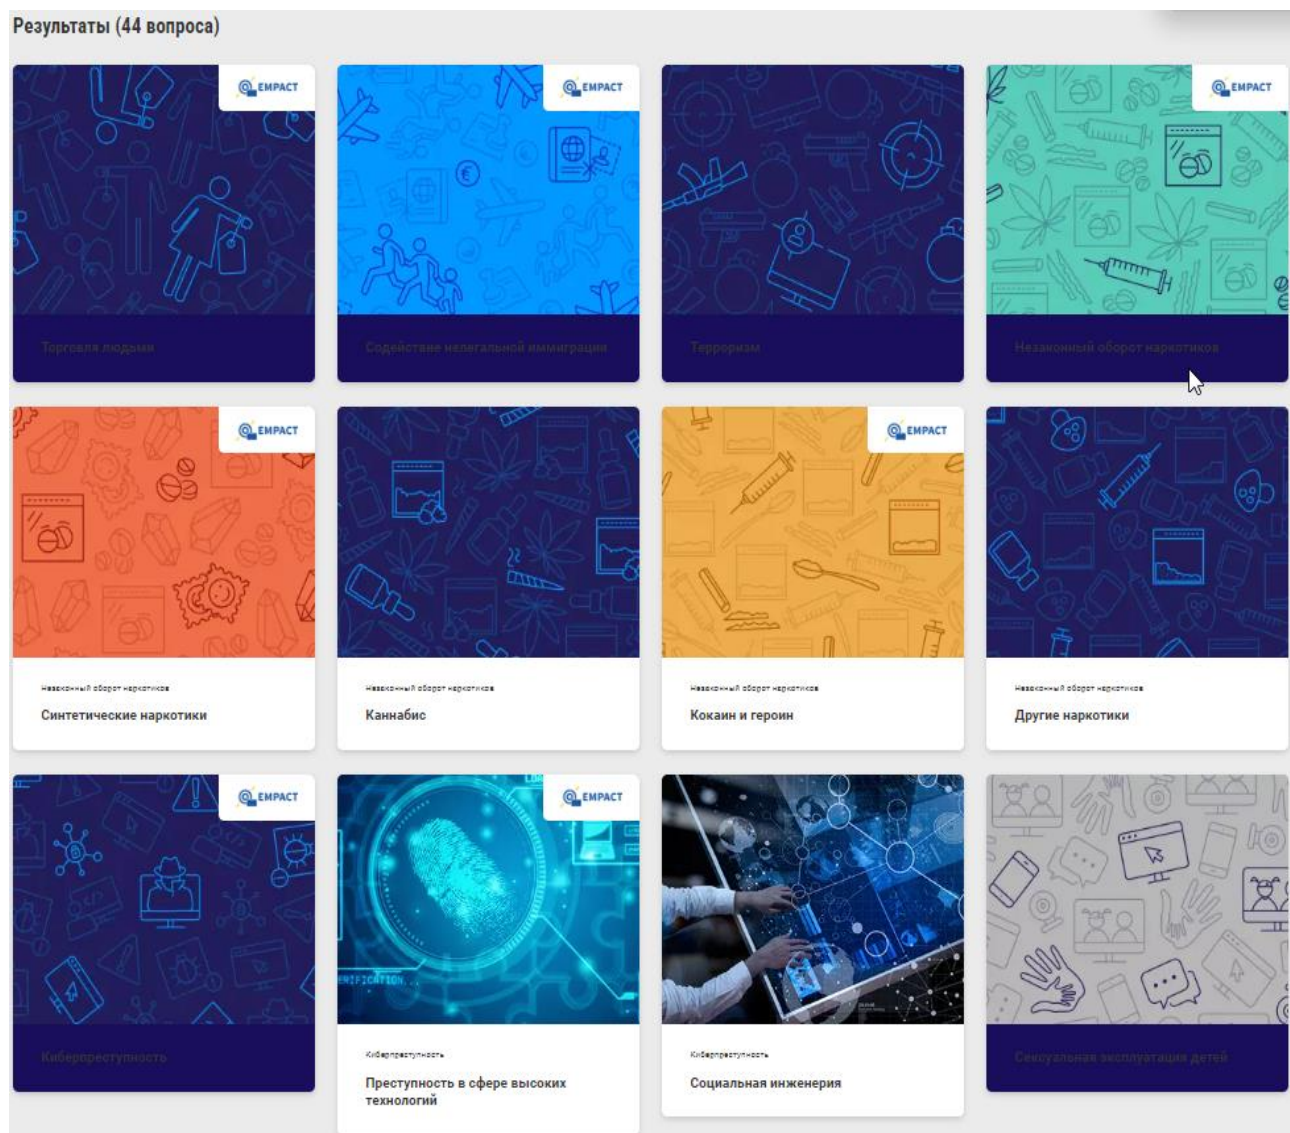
Результаты (44 вопроса)

EMPACT

Торговля людьми

EMPACT

Содействие нелегальной иммиграции

Терроризм

EMPACT

Незаконный оборот наркотиков

EMPACT

Незаконный оборот наркотиков

Синтетические наркотики

Незаконный оборот наркотиков

Каннабис

EMPACT

Незаконный оборот наркотиков

Кокаин и героин

Незаконный оборот наркотиков

Другие наркотики

EMPACT

Киберпреступность

EMPACT

ERIFICATION

Киберпреступность

Преступность в сфере высоких технологий

Киберпреступность

Социальная инженерия

Сексуальная эксплуатация детей